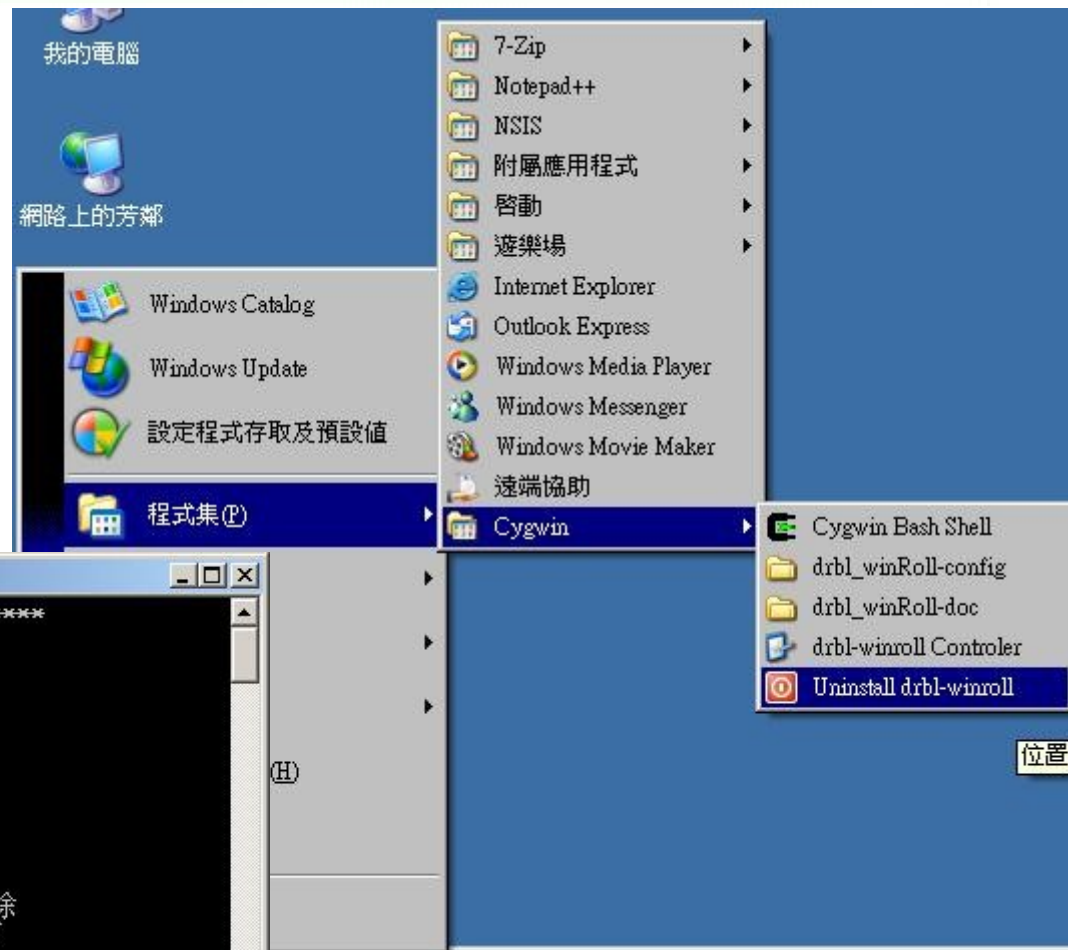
我的電腦

網路上的芳鄰

Windows Catalog
Windows Update
設定程式存取及預設值
程式集(P)

7-Zip
Notepad++
NSIS
附屬應用程式
啓動
遊樂場
Internet Explorer
Outlook Express
Windows Media Player
Windows Messenger
Windows Movie Maker
遠端協助
Cygwin

Cygwin Bash Shell
drbl_winRoll-config
drbl_winRoll-doc
drbl-winroll Controler
Uninstall drbl-winroll

位置

****

(H)

除